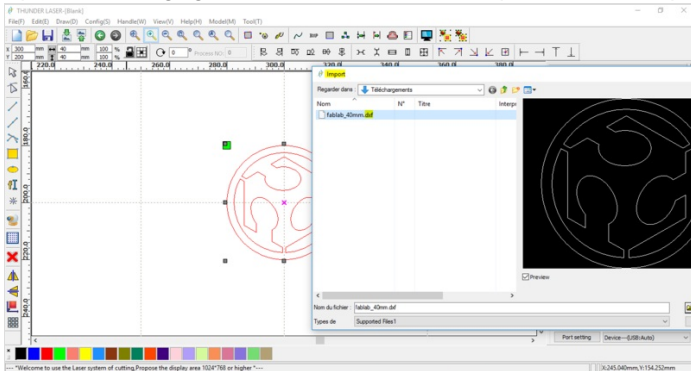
THUNDER LASER-(Blank)

File(F) Edit(E) Draw(D) Config(S) Handle(W) View(V) Help(H) Model(M) Tool(T)

300 mm 40 mm 100 %
200 mm 40 mm 100 %

0 Precise NO

220.0 240.0 260.0 280.0 300.0 320.0 340.0 360.0

Import

Regarder dans : Téléchargements

Nom N° Titre Interp

fablab_40mm.dxf

Preview

Nom du fichier : fablab_40mm.dxf

Types de Supported Files1

Port setting Device---(USB:Auto)

---- "Welcome to use the Laser system of cutting,Propose the display area 1024*768 or higher "----

X:245.040mm,Y:154.252mm